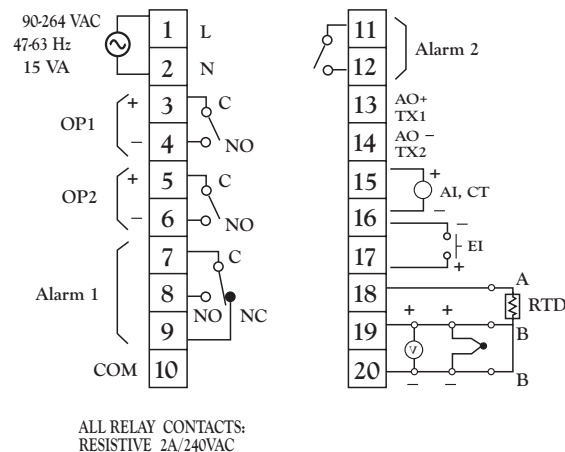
90-264 VAC
47-63 Hz
15 VA

1 L
2 N

OP1
+ 3 C
− 4 NO

OP2
+ 5 C
− 6 NO

Alarm 1
7 C
8 NO NC
9

COM 10

11
12 Alarm 2

13 AO+ TX1
14 AO − TX2

15 + AI, CT
16 −

− EI
17 +

18 A RTD
+ +
19 B
V
20 B
− −

ALL RELAY CONTACTS:
RESISTIVE 2A/240VAC